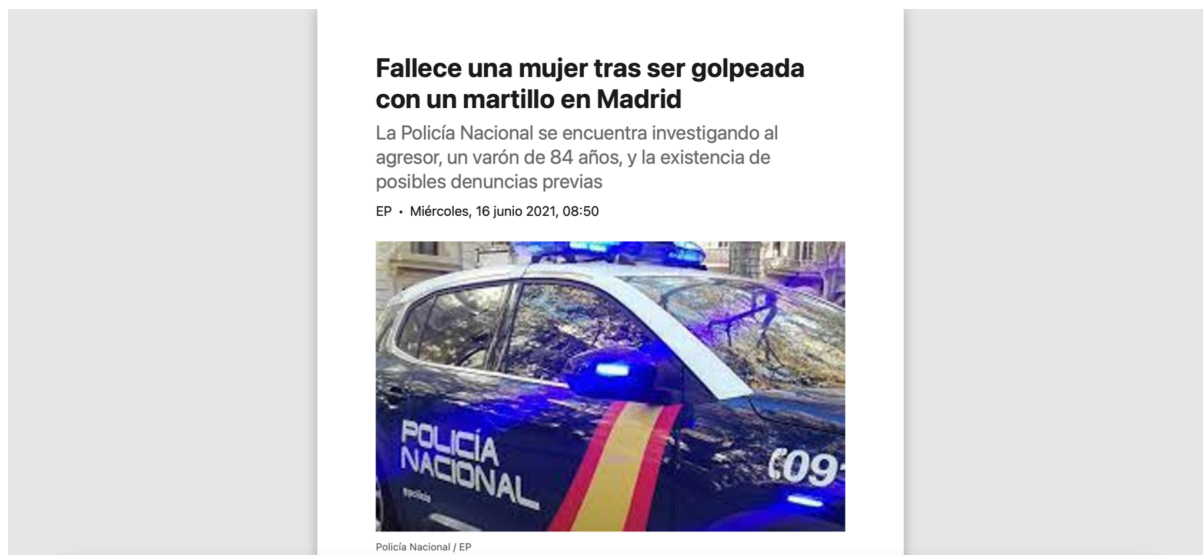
Fallece una mujer tras ser golpeada con un martillo en Madrid

La Policía Nacional se encuentra investigando al agresor, un varón de 84 años, y la existencia de posibles denuncias previas

EP • Miércoles, 16 junio 2021, 08:50

POLICIA NACIONAL

policia

C09

Policía Nacional / EP